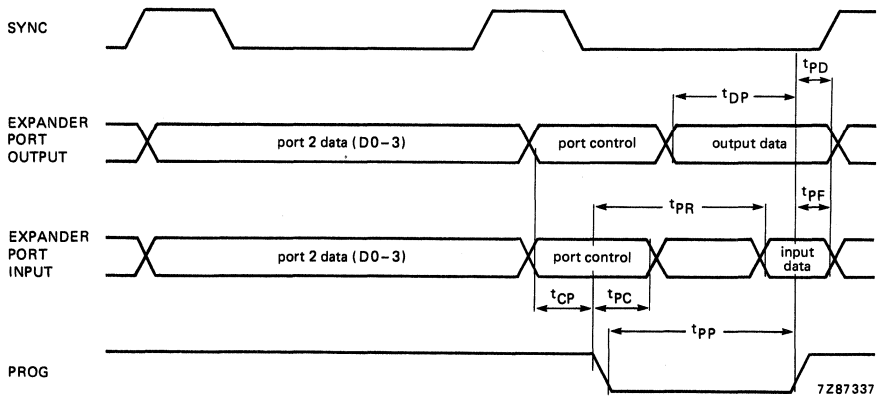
SYNC

$t_{PD}$

$t_{DP}$

EXPANDER PORT OUTPUT

port 2 data (D0 – 3)

port control

output data

$t_{PF}$

$t_{PR}$

EXPANDER PORT INPUT

port 2 data (D0 – 3)

port control

input data

$t_{CP}$

$t_{PC}$

$t_{PP}$

PROG

7Z87337